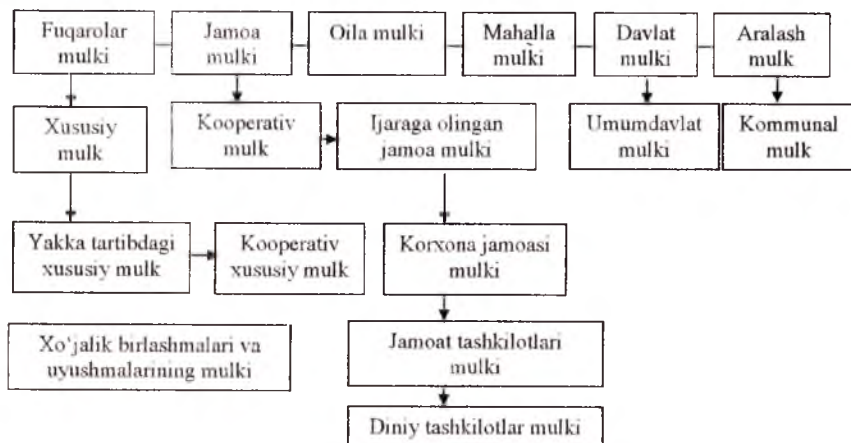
Fuqarolar mulki

Jamoa mulki

Oila mulki

Mahalla mulki

Davlat mulki

Aralash mulk

Xususiy mulk

Kooperativ mulk

Ijaraga olingan jamoa mulki

Umumdavlat mulki

Kommunal mulk

Yakka tartibdagi xususiy mulk

Kooperativ xususiy mulk

Korxona jamoasi mulki

Xo'jalik birlashmalari va uyushmalarining mulki

Jamoat tashkilotlari mulki

Diniy tashkilotlar mulki